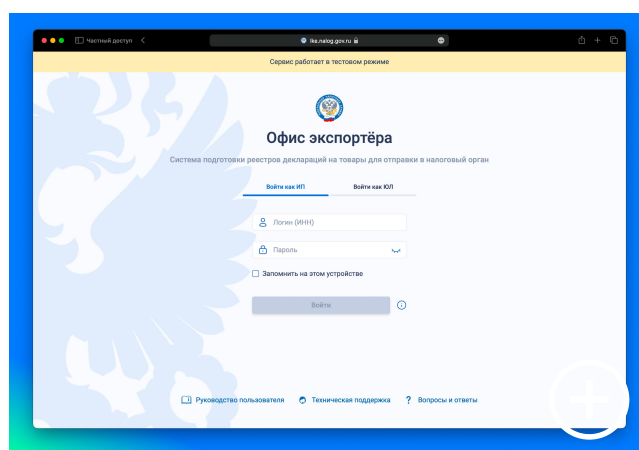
Частный доступ

lke.nalog.gov.ru

Сервис работает в тестовом режиме

Офис экспортёра

Система подготовки реестров деклараций на товары для отправки в налоговый орган

Войти как ИП

Войти как ЮЛ

Логин (ИНН)

Пароль

Запомнить на этом устройстве

Войти

Руководство пользователя

Техническая поддержка

Вопросы и ответы